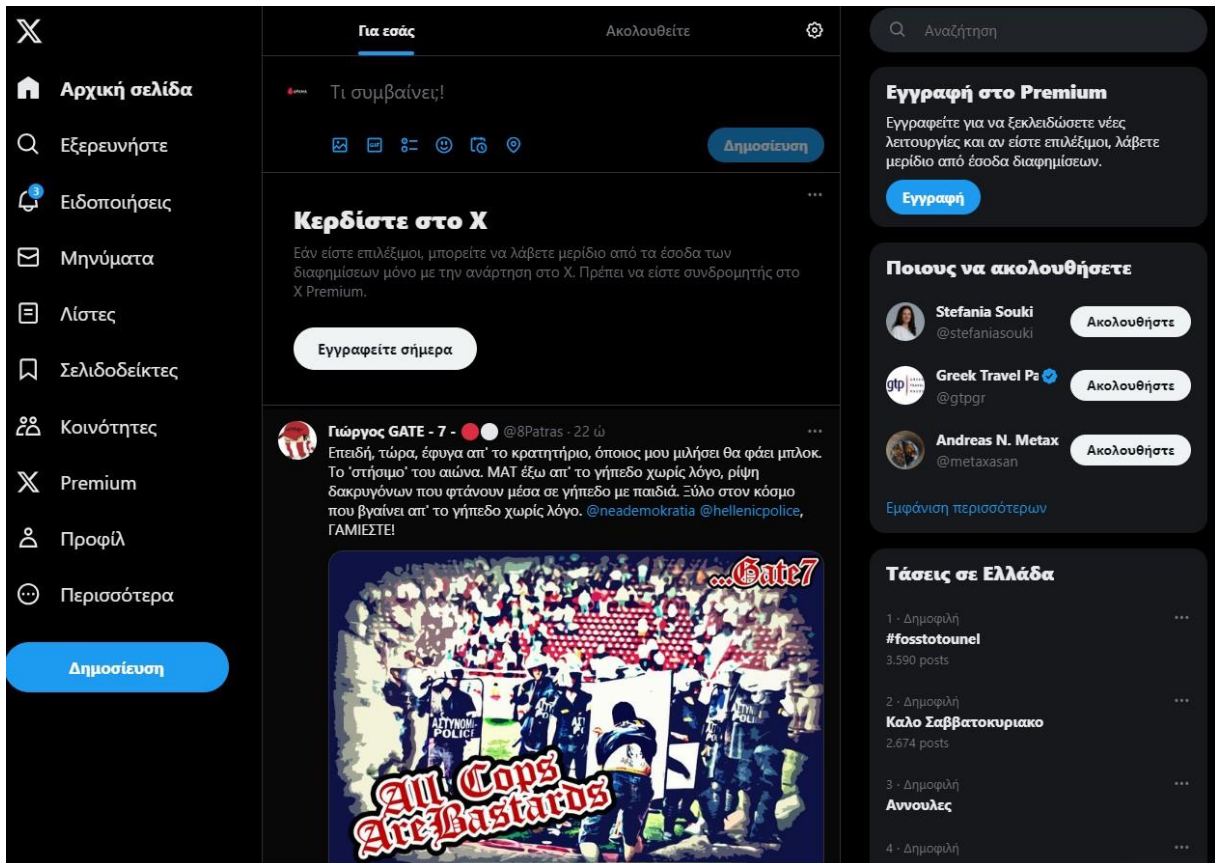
Αρχική σελίδα
Εξερευνήστε
3
Ειδοποιήσεις
Μηνύματα
Λίστες
Σελιδοδείκτες
Κοινότητες
Premium
Προφίλ
Περισσότερα
Δημοσίευση

Για εσάς
Ακολουθείτε

Τι συμβαίνει;!
Δημοσίευση

Κερδίστε στο X
Εάν είστε επιλέξιμοι, μπορείτε να λάβετε μερίδιο από τα έσοδα των διαφημίσεων μόνο με την ανάρτηση στο X. Πρέπει να είστε συνδρομητής στο X Premium.
Εγγραφείτε σήμερα

Γιώργος GATE - 7 - @8Patras · 22 ώ
Επειδή, τώρα, έφυγα απ' το κρατητήριο, όποιος μου μιλήσει θα φάει μπλοκ. Το 'στήσιμο' του αιώνα. ΜΑΤ έξω απ' το γήπεδο χωρίς λόγο, ρίψη δακρυγόνων που φτάνουν μέσα σε γήπεδο με παιδιά. Ξύλο στον κόσμο που βγαίνει απ' το γήπεδο χωρίς λόγο. @neademokratia @hellenicpolice, ΓΑΜΙΕΣΤΕ!

...Gate7
ΑΣΤΥΝΟΜΙΑ POLICE
ΑΣΤΥΝΟΜΙΑ POLICE
All Cops Are Bastards

Αναζήτηση

Εγγραφή στο Premium
Εγγραφείτε για να ξεκλειδώσετε νέες λειτουργίες και αν είστε επιλέξιμοι, λάβετε μερίδιο από έσοδα διαφημίσεων.
Εγγραφή

Ποιους να ακολουθήσετε
Stefania Souki
@stefaniasouki
Ακολουθήστε
Greek Travel Pa
@gtpgr
Ακολουθήστε
Andreas N. Metax
@metaxasan
Ακολουθήστε
Εμφάνιση περισσότερων

Τάσεις σε Ελλάδα
1 · Δημοφιλή
#fosstotounel
3.590 posts
2 · Δημοφιλή
Καλο Σαββατοκυριακο
2.674 posts
3 · Δημοφιλή
Αννουλες
4 · Δημοφιλή